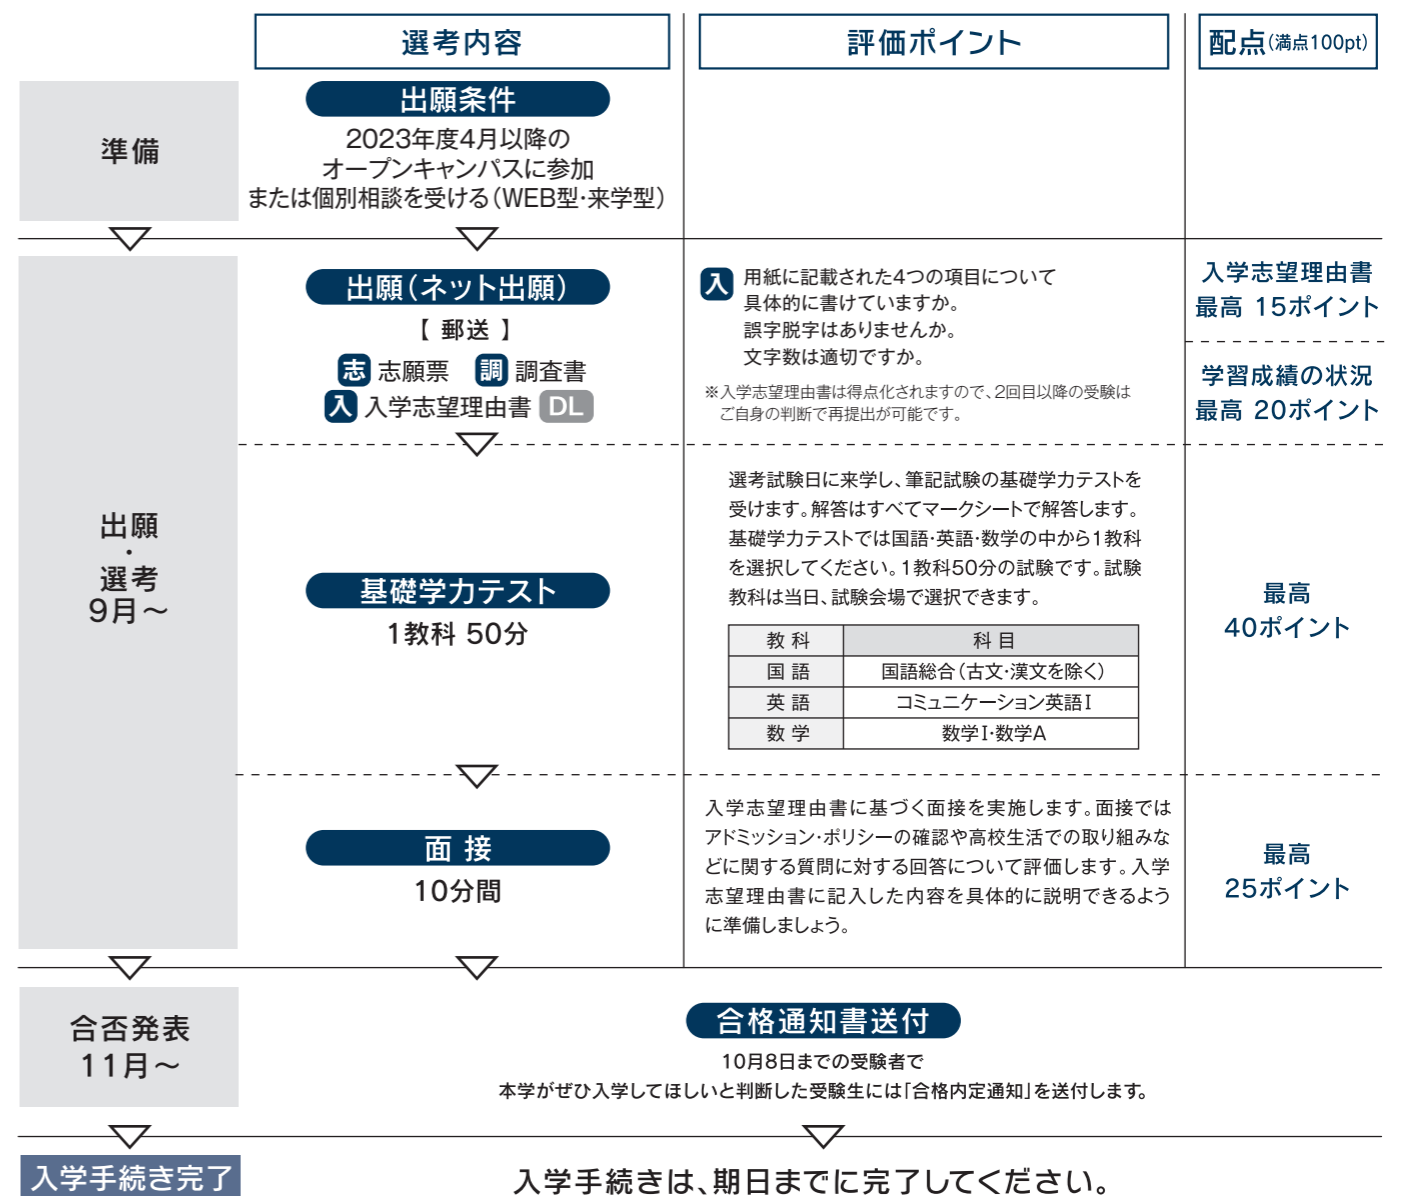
選考内容

評価ポイント

配点(満点100pt)

準備

出願条件
2023年度4月以降の
オープンキャンパスに参加
または個別相談を受ける(WEB型·来学型)

出願·選考 9月～

出願(ネット出願)
【 郵送 】
志 志願票 調 調査書
入 入学志望理由書 DL

入 用紙に記載された4つの項目について具体的に書けていますか。
誤字脱字はありませんか。
文字数は適切ですか。
※入学志望理由書は得点化されますので、2回目以降の受験はご自身の判断で再提出が可能です。

入学志望理由書
最高 15ポイント

学習成績の状況
最高 20ポイント

基礎学力テスト
1教科 50分

選考試験日に来学し、筆記試験の基礎学力テストを受けます。解答はすべてマークシートで解答します。基礎学力テストでは国語·英語·数学の中から1教科を選択してください。1教科50分の試験です。試験教科は当日、試験会場で選択できます。

| 教科 | 科目 |
|---|---|
| 国語 | 国語総合(古文·漢文を除く) |
| 英語 | コミュニケーション英語Ⅰ |
| 数学 | 数学Ⅰ·数学A |

最高
40ポイント

面接
10分間

入学志望理由書に基づく面接を実施します。面接ではアドミッション·ポリシーの確認や高校生活での取り組みなどに関する質問に対する回答について評価します。入学志望理由書に記入した内容を具体的に説明できるように準備しましょう。

最高
25ポイント

合否発表 11月～

合格通知書送付
10月8日までの受験者で
本学がぜひ入学してほしいと判断した受験生には「合格内定通知」を送付します。

入学手続き完了

入学手続きは、期日までに完了してください。